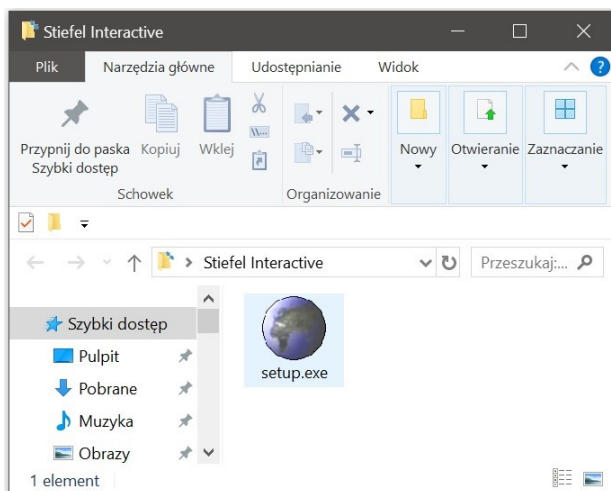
Stiefel Interactive

Plik Narzędzia główne Udostępnianie Widok

Przypnij do paska Szybki dostęp Kopiuj Wklej

Schowek

Organizowanie

Nowy Otwieranie Zaznaczanie

Stiefel Interactive

Przeszukaj:...

Szybki dostęp

Pulpit

Pobrane

Muzyka

Obrazy

setup.exe

1 element